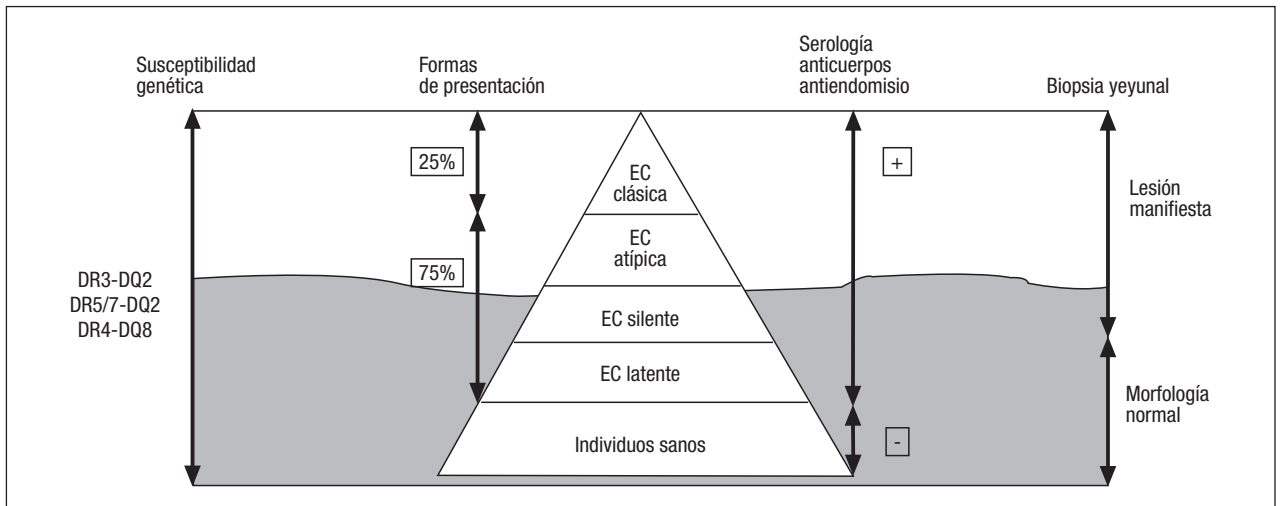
Susceptibilidad genética

Formas de presentación

Serología anticuerpos antiendomisio

Biopsia yeyunal

25%

75%

EC clásica

EC atípica

EC silente

EC latente

Individuos sanos

+

-

Lesión manifiesta

Morfología normal

DR3-DQ2
DR5/7-DQ2
DR4-DQ8